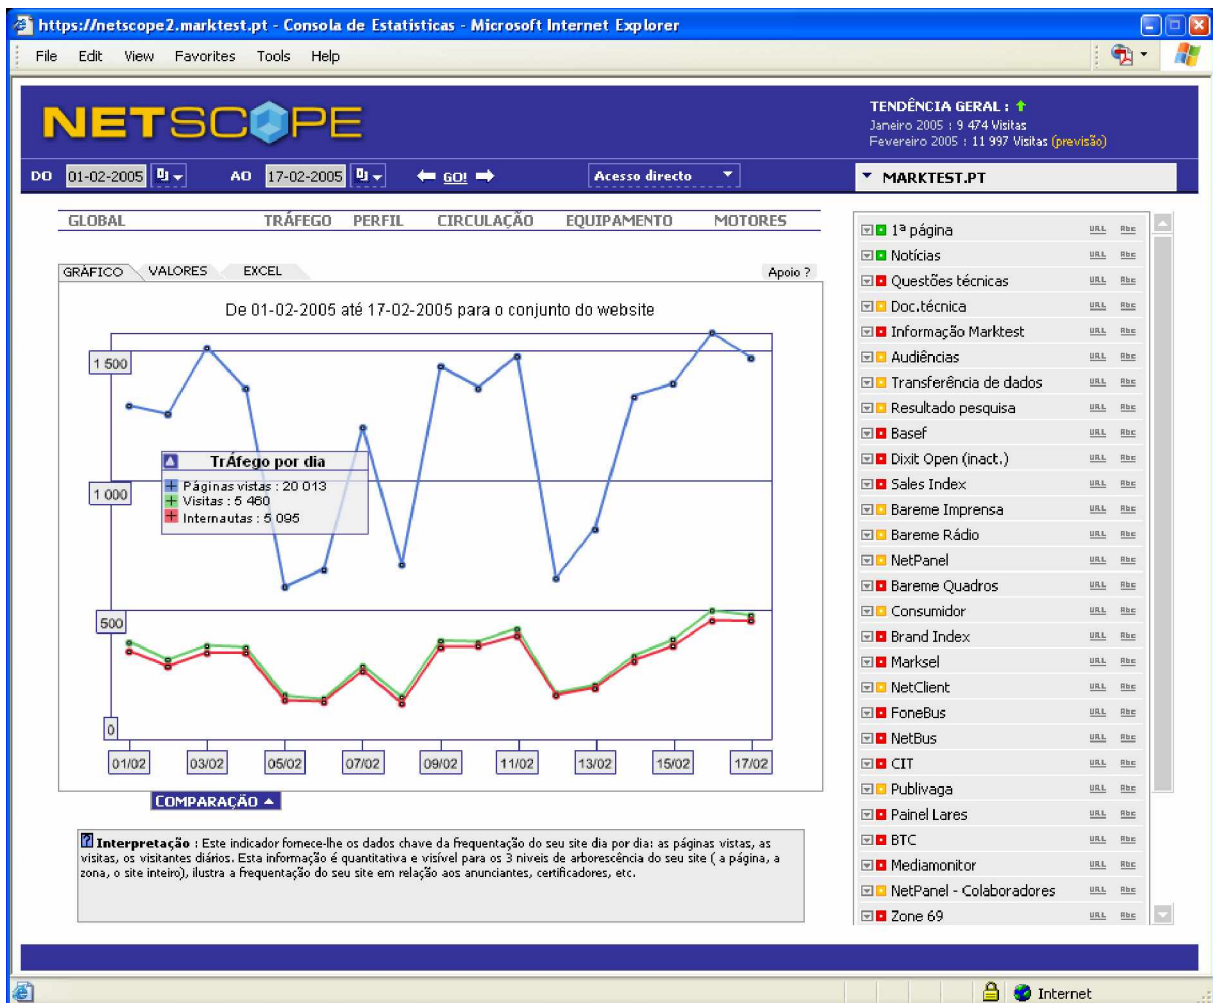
https://netscope2.marktest.pt - Consola de Estatisticas - Microsoft Internet Explorer

File Edit View Favorites Tools Help

NETSCOPE

TENDÊNCIA GERAL :
Janeiro 2005 : 9 474 Visitas
Fevereiro 2005 : 11 997 Visitas (previsão)

DO 01-02-2005 AO 17-02-2005 GO! Acesso directo

MARKTEST.PT

GLOBAL TRÁFEGO PERFIL CIRCULAÇÃO EQUIPAMENTO MOTORES

GRÁFICO VALORES EXCEL Apoio ?

De 01-02-2005 até 17-02-2005 para o conjunto do website

1 500
1 000
500
0

TrÁfego por dia
Páginas vistas : 20 013
Visitas : 5 460
Internautas : 5 095

01/02 03/02 05/02 07/02 09/02 11/02 13/02 15/02 17/02

COMPARAÇÃO

Interpretação : Este indicador fornece-lhe os dados chave da frequentação do seu site dia por dia: as páginas vistas, as visitas, os visitantes diários. Esta informação é quantitativa e visível para os 3 niveis de arborescência do seu site ( a página, a zona, o site inteiro), ilustra a frequentação do seu site em relação aos anunciantes, certificadores, etc.

1ª página URL Rbe
Notícias URL Rbe
Questões técnicas URL Rbe
Doc.técnica URL Rbe
Informação Marktest URL Rbe
Audiências URL Rbe
Transferência de dados URL Rbe
Resultado pesquisa URL Rbe
Basef URL Rbe
Dixit Open (inact.) URL Rbe
Sales Index URL Rbe
Bareme Imprensa URL Rbe
Bareme Rádio URL Rbe
NetPanel URL Rbe
Bareme Quadros URL Rbe
Consumidor URL Rbe
Brand Index URL Rbe
Marksel URL Rbe
NetClient URL Rbe
FoneBus URL Rbe
NetBus URL Rbe
CIT URL Rbe
Publivaga URL Rbe
Painel Lares URL Rbe
BTC URL Rbe
Mediamonitor URL Rbe
NetPanel - Colaboradores URL Rbe
Zone 69 URL Rbe

Internet